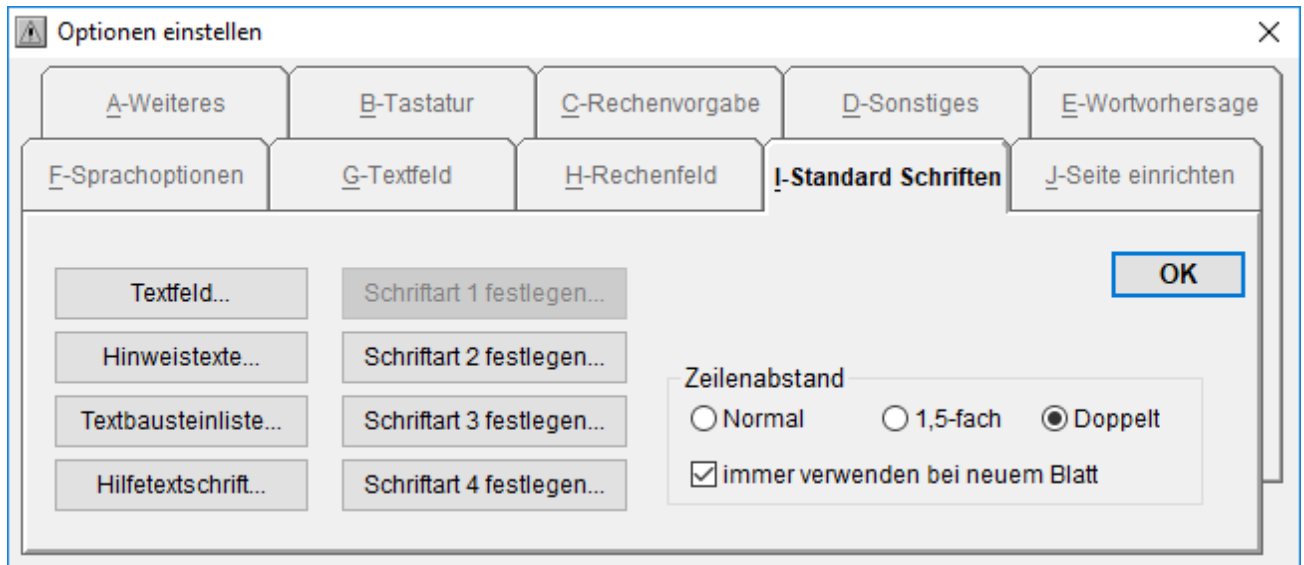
Optionen einstellen

A-Weiteres
B-Tastatur
C-Rechenvorgabe
D-Sonstiges
E-Wortvorhersage
F-Sprachoptionen
G-Textfeld
H-Rechenfeld
I-Standard Schriften
J-Seite einrichten

Textfeld...
Hinweistexte...
Textbausteinliste...
Hilfetextschrift...

Schriftart 1 festlegen...
Schriftart 2 festlegen...
Schriftart 3 festlegen...
Schriftart 4 festlegen...

OK

Zeilenabstand
Normal
1,5-fach
Doppelt
immer verwenden bei neuem Blatt